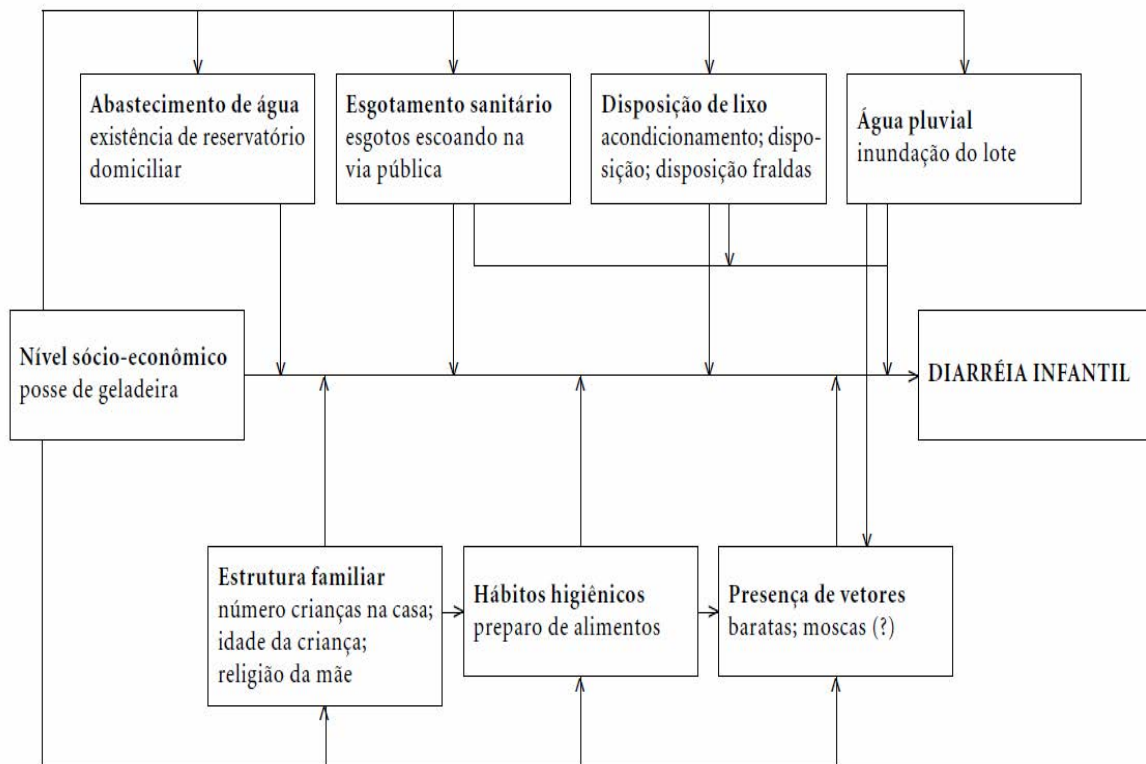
**Abastecimento de água**
existência de reservatório domiciliar

**Esgotamento sanitário**
esgotos escoando na via pública

**Disposição de lixo**
acondicionamento; disposição; disposição fraldas

**Água pluvial**
inundação do lote

**Nível sócio-econômico**
posse de geladeira

**DIARRÉIA INFANTIL**

**Estrutura familiar**
número crianças na casa; idade da criança; religião da mãe

**Hábitos higiênicos**
preparo de alimentos

**Presença de vetores**
baratas; moscas (?)